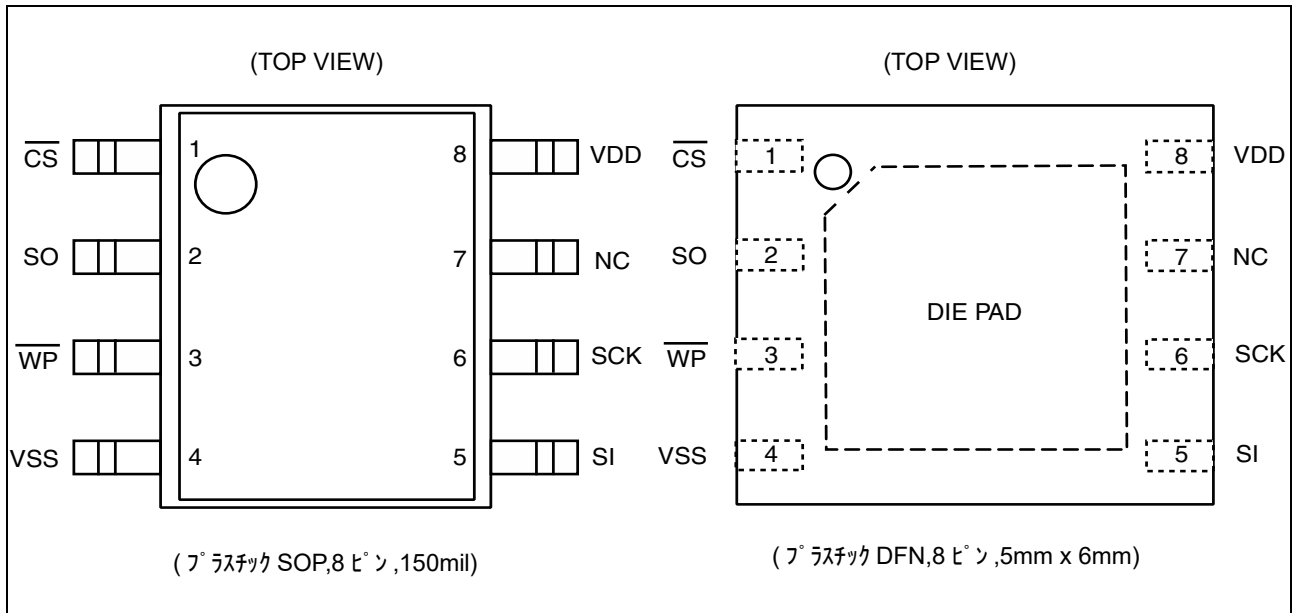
(TOP VIEW)

$\overline{CS}$ 1 8 VDD
SO 2 7 NC
$\overline{WP}$ 3 6 SCK
VSS 4 5 SI

( ﾌﾟﾗｽﾁｯｸ SOP,8 ﾋﾟﾝ ,150mil)

(TOP VIEW)

$\overline{CS}$ 1 8 VDD
SO 2 7 NC
DIE PAD
$\overline{WP}$ 3 6 SCK
VSS 4 5 SI

( ﾌﾟﾗｽﾁｯｸ DFN,8 ﾋﾟﾝ ,5mm x 6mm)